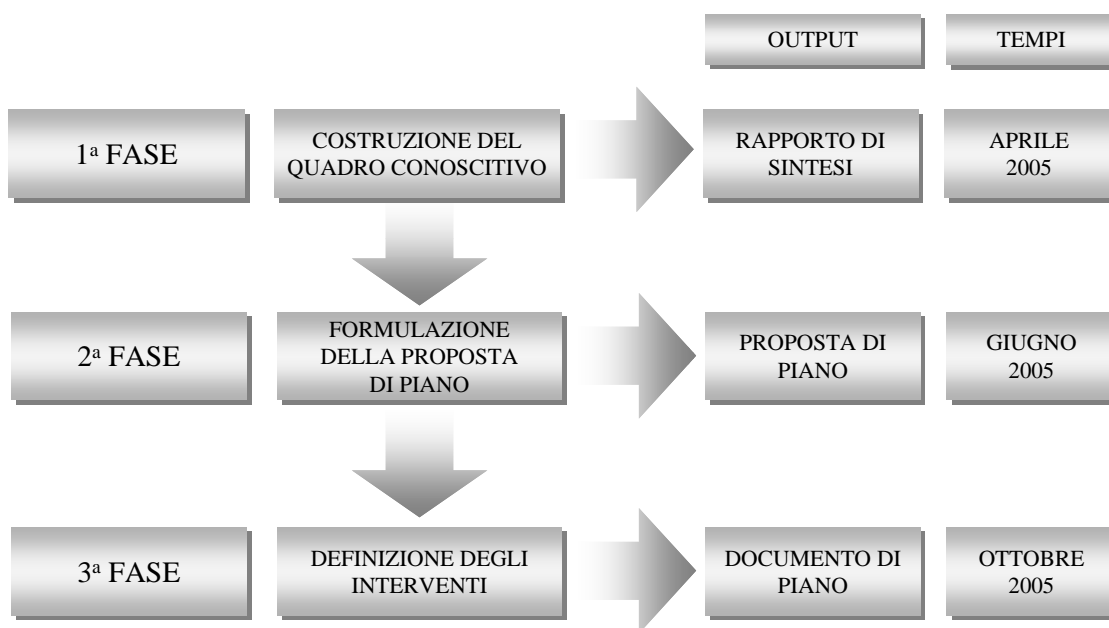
OUTPUT

TEMPI

1ª FASE

COSTRUZIONE DEL QUADRO CONOSCITIVO

RAPPORTO DI SINTESI

APRILE 2005

2ª FASE

FORMULAZIONE DELLA PROPOSTA DI PIANO

PROPOSTA DI PIANO

GIUGNO 2005

3ª FASE

DEFINIZIONE DEGLI INTERVENTI

DOCUMENTO DI PIANO

OTTOBRE 2005